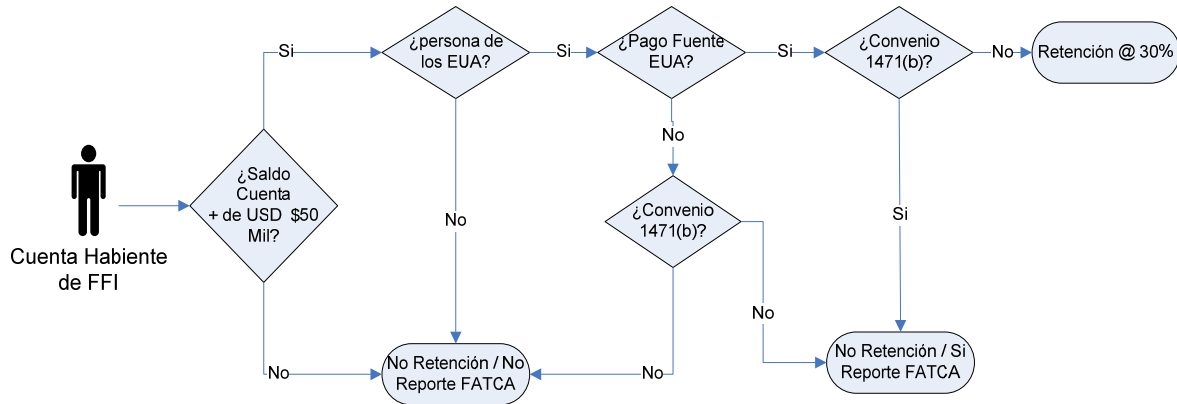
Cuenta Habiente de FFI

¿Saldo Cuenta + de USD $50 Mil?

Si

¿persona de los EUA?

Si

¿Pago Fuente EUA?

Si

¿Convenio 1471(b)?

No

Retención @ 30%

No

¿Convenio 1471(b)?

Si

No

No

No

No

No Retención / No Reporte FATCA

No Retención / Si Reporte FATCA